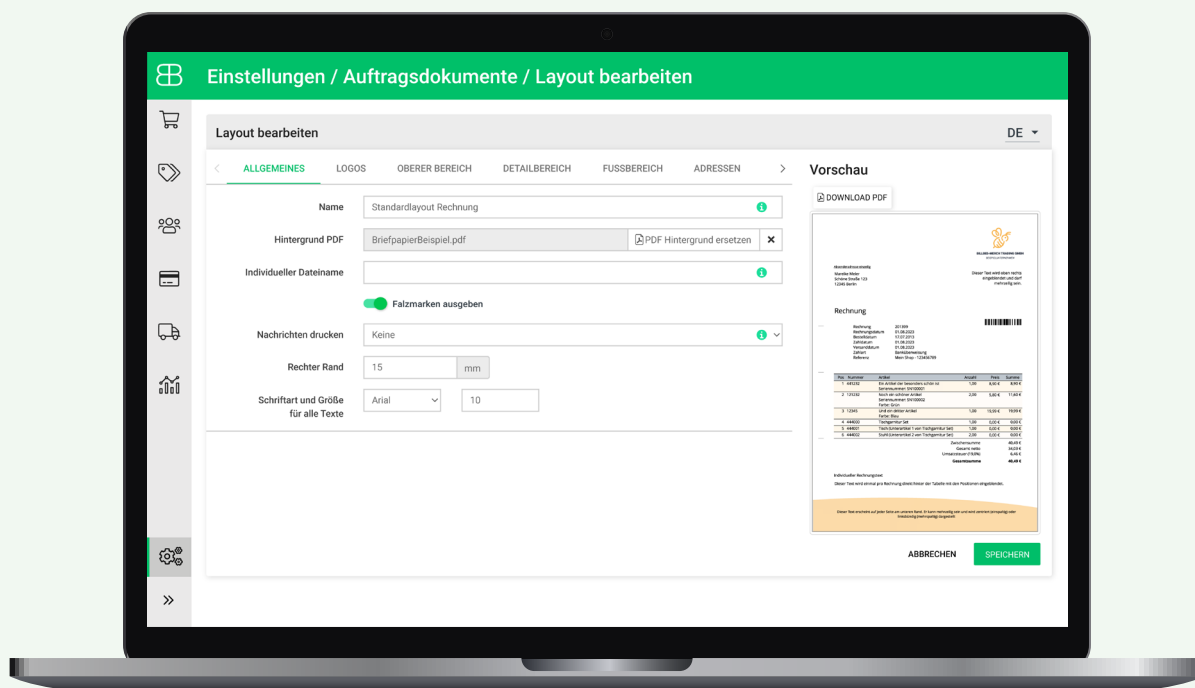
Einstellungen / Auftragsdokumente / Layout bearbeiten

Layout bearbeiten

DE

ALLGEMEINES LOGOS OBERER BEREICH DETAILBEREICH FUSSBEREICH ADRESSEN

Name: Standardlayout Rechnung

Hintergrund PDF: BriefpapierBeispiel.pdf
PDF Hintergrund ersetzen

Individueller Dateiname

Falzmarken ausgeben

Nachrichten drucken: Keine

Rechter Rand: 15 mm

Schriftart und Größe für alle Texte: Arial 10

Vorschau

DOWNLOAD PDF

Rechnung

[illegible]

ABBRECHEN SPEICHERN